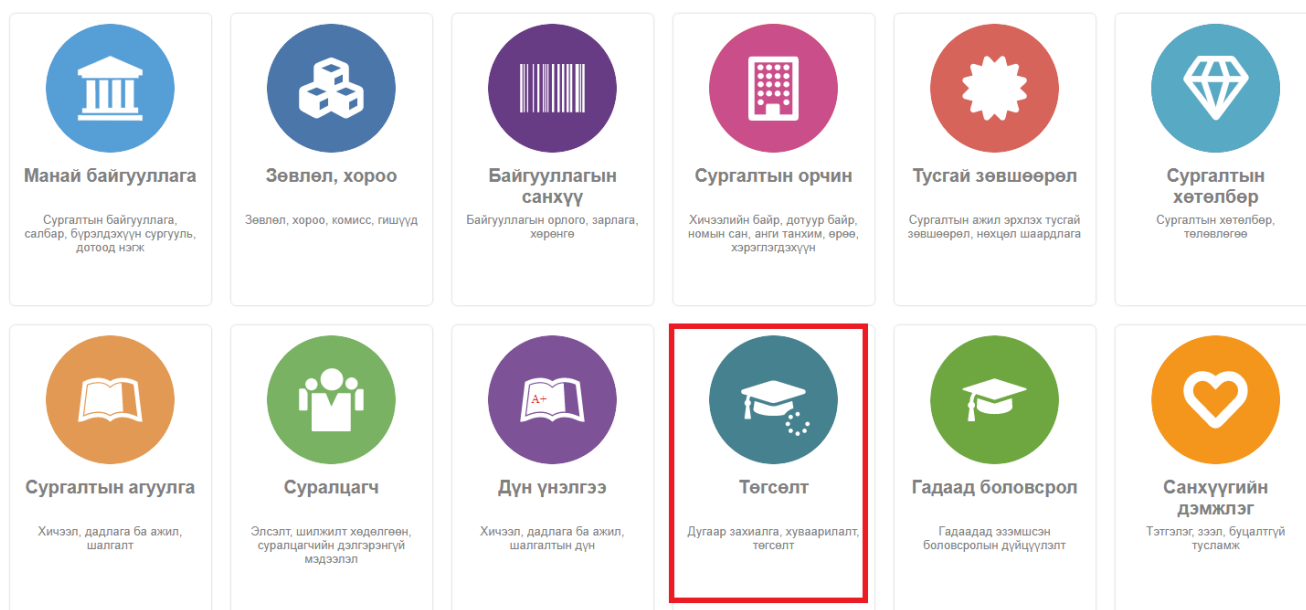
Манай байгууллага
Сургалтын байгууллага, салбар, бүрэлдэхүүн сургууль, дотоод нэгж

Зөвлөл, хороо
Зөвлөл, хороо, комисс, гишүүд

Байгууллагын санхүү
Байгууллагын орлого, зарлага, хөрөнгө

Сургалтын орчин
Хичээлийн байр, дотуур байр, номын сан, анги танхим, өрөө, хэрэглэгдэхүүн

Тусгай зөвшөөрөл
Сургалтын ажил эрхлэх тусгай зөвшөөрөл, нөхцөл шаардлага

Сургалтын хөтөлбөр
Сургалтын хөтөлбөр, төлөвлөгөө

Сургалтын агуулга
Хичээл, дадлага ба ажил, шалгалт

Суралцагч
Элсэлт, шилжилт хөдөлгөөн, суралцагчийн дэлгэрэнгүй мэдээлэл

A+
Дүн үнэлгээ
Хичээл, дадлага ба ажил, шалгалтын дүн

Төгсөлт
Дугаар захиалга, хуваарилалт, төгсөлт

Гадаад боловсрол
Гадаадад эзэмшсэн боловсролын дүйцүүлэлт

Санхүүгийн дэмжлэг
Тэтгэлэг, зээл, буцалтгүй тусламж